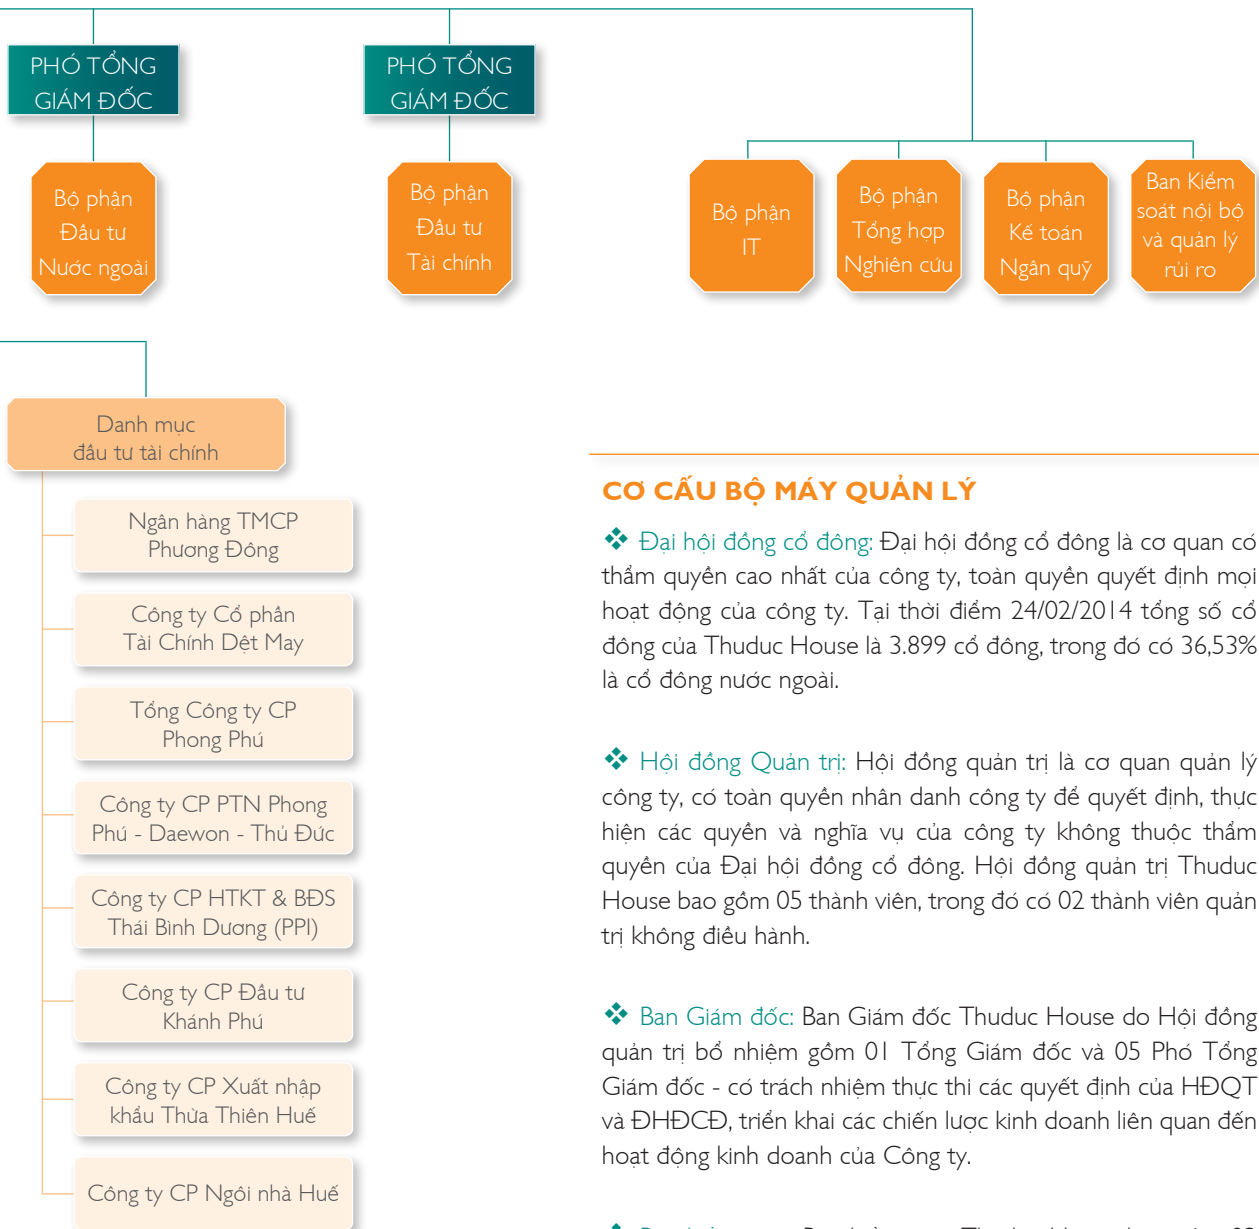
PHÓ TỔNG GIÁM ĐỐC

PHÓ TỔNG GIÁM ĐỐC

Bộ phận Đầu tư Nước ngoài

Bộ phận Đầu tư Tài chính

Bộ phận IT

Bộ phận Tổng hợp Nghiên cứu

Bộ phận Kế toán Ngân quỹ

Ban Kiểm soát nội bộ và quản lý rủi ro

Danh mục đầu tư tài chính

Ngân hàng TMCP Phương Đông

Công ty Cổ phần Tài Chính Dệt May

Tổng Công ty CP Phong Phú

Công ty CP PTN Phong Phú - Daewon - Thủ Đức

Công ty CP HTKT & BĐS Thái Bình Dương (PPI)

Công ty CP Đầu tư Khánh Phú

Công ty CP Xuất nhập khẩu Thừa Thiên Huế

Công ty CP Ngôi nhà Huế

CƠ CẤU BỘ MÁY QUẢN LÝ

❖ Đại hội đồng cổ đông: Đại hội đồng cổ đông là cơ quan có thẩm quyền cao nhất của công ty, toàn quyền quyết định mọi hoạt động của công ty. Tại thời điểm 24/02/2014 tổng số cổ đông của Thuduc House là 3.899 cổ đông, trong đó có 36,53% là cổ đông nước ngoài.

❖ Hội đồng Quản trị: Hội đồng quản trị là cơ quan quản lý công ty, có toàn quyền nhân danh công ty để quyết định, thực hiện các quyền và nghĩa vụ của công ty không thuộc thẩm quyền của Đại hội đồng cổ đông. Hội đồng quản trị Thuduc House bao gồm 05 thành viên, trong đó có 02 thành viên quản trị không điều hành.

❖ Ban Giám đốc: Ban Giám đốc Thuduc House do Hội đồng quản trị bổ nhiệm gồm 01 Tổng Giám đốc và 05 Phó Tổng Giám đốc - có trách nhiệm thực thi các quyết định của HĐQT và ĐHĐCĐ, triển khai các chiến lược kinh doanh liên quan đến hoạt động kinh doanh của Công ty.

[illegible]